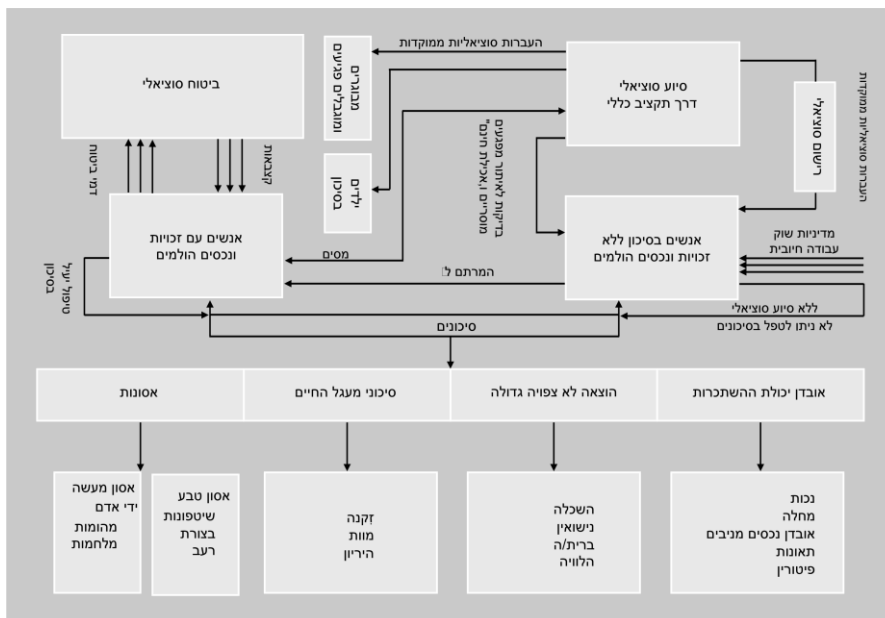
ביטוח סוציאלי

מענקים סוציאליים

סיוע סוציאלי
דרך תקציב כללי

העברות סוציאליות ממוקדות

חיסכון
פרטי

מענקים סוציאליים
בגין מבחן אמצעים

שירות סוציאלי

העברות סוציאליות ממוקדות

תרומות

תשלומים

אנשים עם זכויות
ונכסים הולמים

מסים

אנשים בסיכון ללא
זכויות ונכסים הולמים

מדיניות שוק
עבודה חיובית

המרתם ל

חיסכון
פרטי, עצמי

ללא סיוע סוציאלי
לא ניתן לטפל בסיכונים

סיכונים

אובדן יכולת ההשתכרות

הוצאה לא צפויה גדולה

סיכוני מעגל החיים

אסונות

נכות
מחלה
אובדן נכסים מניבים
תאונות
פיטורין

השכלה
נישואין
ברית/ה
הלוויה

זקנה
מוות
היריון

אסון טבע
שיטפונות
בצורת
רעב

אסון מעשה
ידי אדם
מהומות
מלחמות